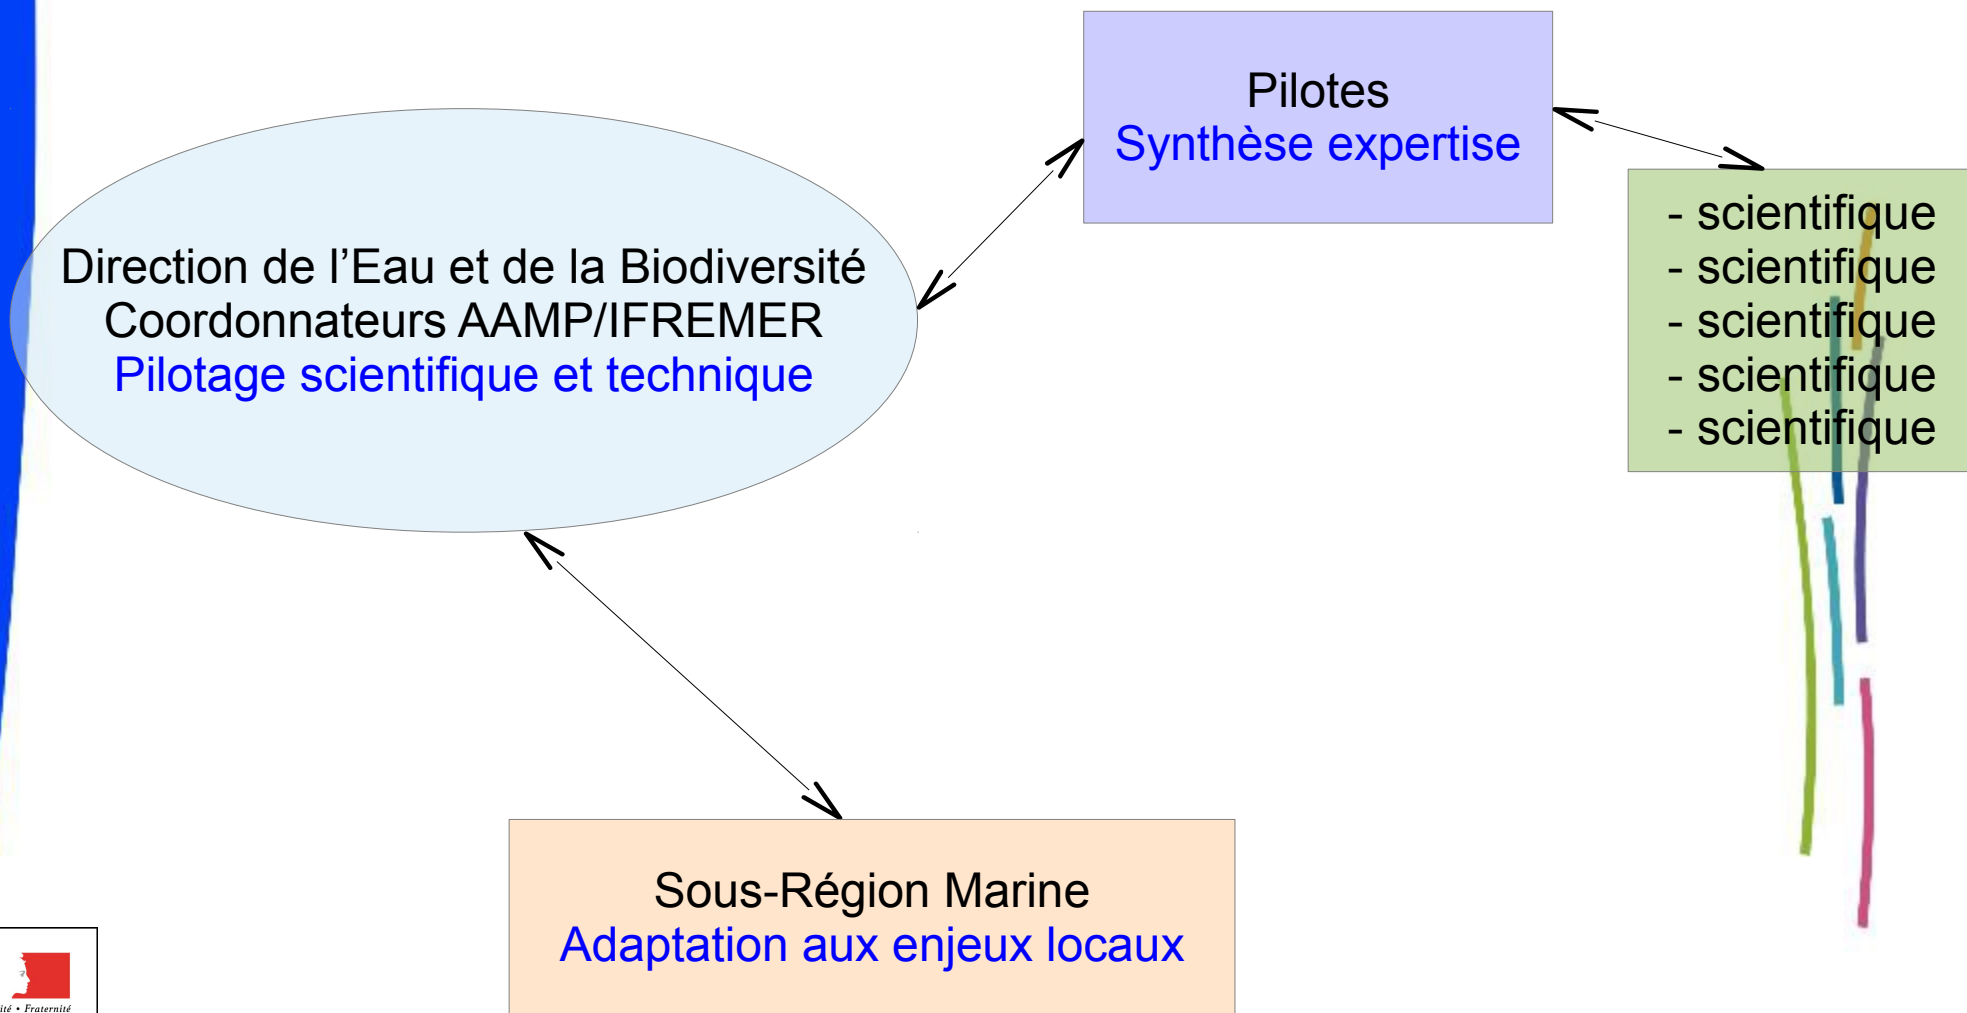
Pilotes
Synthèse expertise

Direction de l’Eau et de la Biodiversité
Coordonnateurs AAMP/IFREMER
Pilotage scientifique et technique

- scientifique
- scientifique
- scientifique
- scientifique
- scientifique

Sous-Région Marine
Adaptation aux enjeux locaux

ité • Fraternité